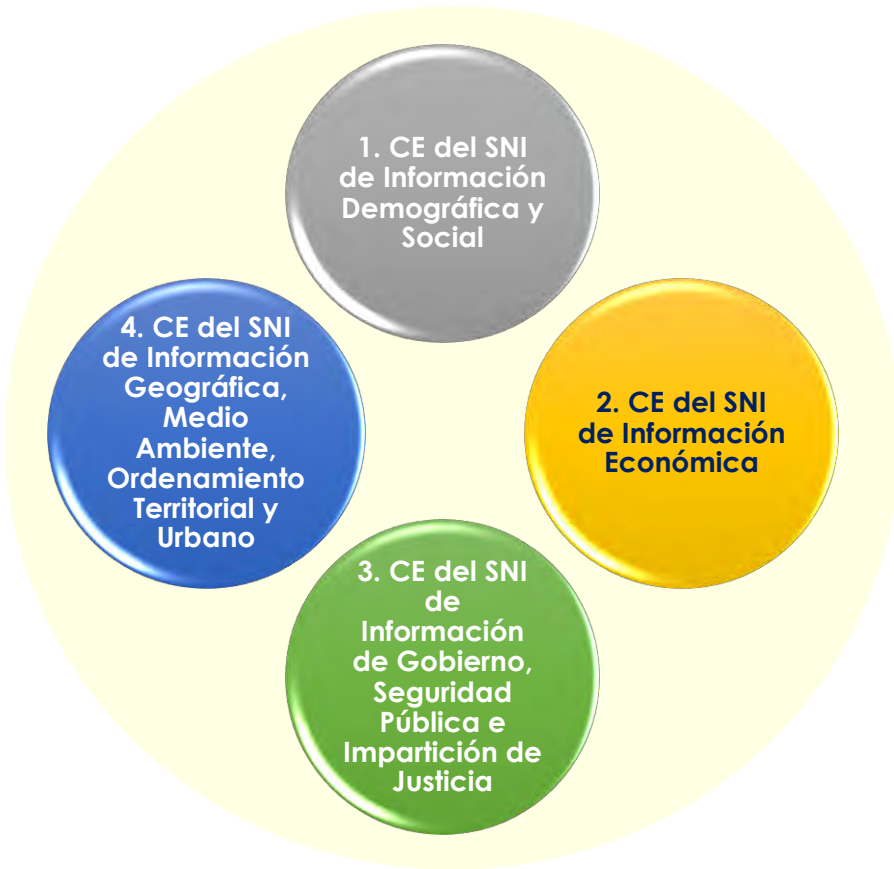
1. CE del SNI de Información Demográfica y Social

4. CE del SNI de Información Geográfica, Medio Ambiente, Ordenamiento Territorial y Urbano

2. CE del SNI de Información Económica

3. CE del SNI de Información de Gobierno, Seguridad Pública e Impartición de Justicia